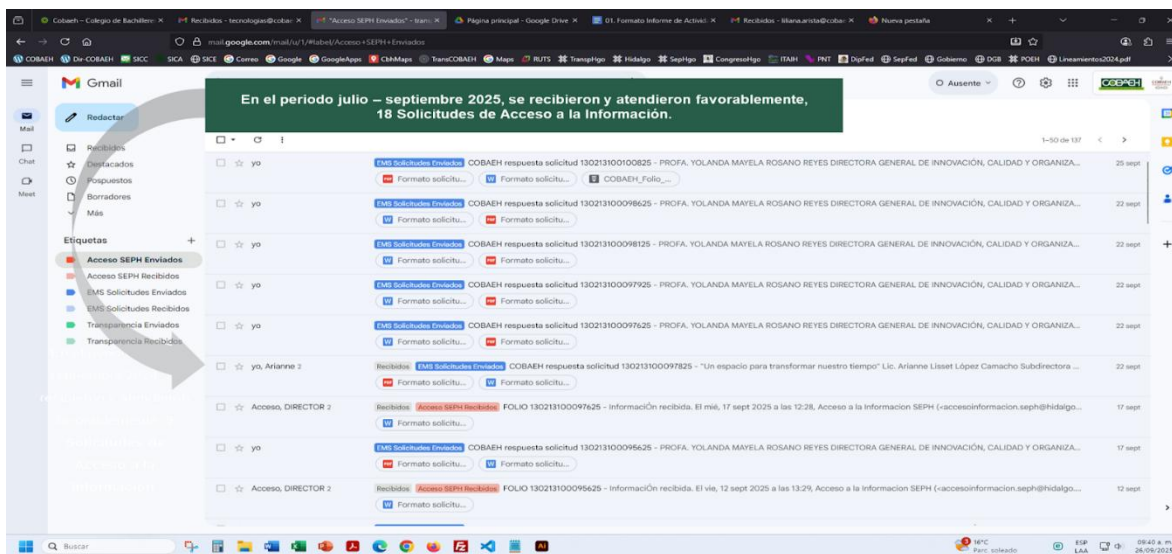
Cobaeh – Colegio de Bachiller × Recibidos - tecnologias@cobae × "Acceso SEPH Enviados" - trans × Página principal - Google Drive × 01. Formato Informe de Activid × Recibidos - liliana.arista@cobae × Nueva pestaña

mail.google.com/mail/u/1/#label/Acceso+SEPH+Enviados

COBAEH Dir-COBAEH SICC SICA SICE Correo Google GoogleApps CbhMaps TransCOBAEH Maps RUTS TranspHgo Hidalgo SepHgo CongresoHgo ITAIH PNT DipFed SepFed Gobierno DGB POEH Lineamientos2024.pdf

Gmail

O Ausente

COBAEH

En el periodo julio – septiembre 2025, se recibieron y atendieron favorablemente, 18 Solicitudes de Acceso a la Información.

Mail Chat Meet

Redactar

Recibidos
Destacados
Pospuestos
Borradores
Más

Etiquetas +
Acceso SEPH Enviados
Acceso SEPH Recibidos
EMS Solicitudes Enviados
EMS Solicitudes Recibidos
Transparencia Enviados
Transparencia Recibidos

1–50 de 137

yo | EMS Solicitudes Enviados COBAEH respuesta solicitud 130213100100825 - PROFA. YOLANDA MAYELA ROSANO REYES DIRECTORA GENERAL DE INNOVACIÓN, CALIDAD Y ORGANIZA... | Formato solicitu... Formato solicitu... COBAEH_Folio_... | 25 sept

yo | EMS Solicitudes Enviados COBAEH respuesta solicitud 130213100098625 - PROFA. YOLANDA MAYELA ROSANO REYES DIRECTORA GENERAL DE INNOVACIÓN, CALIDAD Y ORGANIZA... | Formato solicitu... Formato solicitu... | 22 sept

yo | EMS Solicitudes Enviados COBAEH respuesta solicitud 130213100098125 - PROFA. YOLANDA MAYELA ROSANO REYES DIRECTORA GENERAL DE INNOVACIÓN, CALIDAD Y ORGANIZA... | Formato solicitu... Formato solicitu... | 22 sept

yo | EMS Solicitudes Enviados COBAEH respuesta solicitud 130213100097925 - PROFA. YOLANDA MAYELA ROSANO REYES DIRECTORA GENERAL DE INNOVACIÓN, CALIDAD Y ORGANIZA... | Formato solicitu... Formato solicitu... | 22 sept

yo | EMS Solicitudes Enviados COBAEH respuesta solicitud 130213100097625 - PROFA. YOLANDA MAYELA ROSANO REYES DIRECTORA GENERAL DE INNOVACIÓN, CALIDAD Y ORGANIZA... | Formato solicitu... Formato solicitu... | 22 sept

yo, Arianne 2 | Recibidos EMS Solicitudes Enviados COBAEH respuesta solicitud 130213100097825 - "Un espacio para transformar nuestro tiempo" Lic. Arianne Lisset López Camacho Subdirectora ... | Formato solicitu... Formato solicitu... | 22 sept

Acceso, DIRECTOR 2 | Recibidos Acceso SEPH Recibidos FOLIO 130213100097625 - InformaciÓn recibida. El mié, 17 sept 2025 a las 12:28, Acceso a la Informacion SEPH (<accesoinformacion.seph@hidalgo... | Formato solicitu... | 17 sept

yo | EMS Solicitudes Enviados COBAEH respuesta solicitud 130213100095625 - PROFA. YOLANDA MAYELA ROSANO REYES DIRECTORA GENERAL DE INNOVACIÓN, CALIDAD Y ORGANIZA... | Formato solicitu... Formato solicitu... | 17 sept

Acceso, DIRECTOR 2 | Recibidos Acceso SEPH Recibidos FOLIO 130213100095625 - InformaciÓn recibida. El vie, 12 sept 2025 a las 13:29, Acceso a la Informacion SEPH (<accesoinformacion.seph@hidalgo... | Formato solicitu... | 12 sept

Buscar

16°C Parc. soleado ESP LAA 09:40 a. m. 26/09/2025